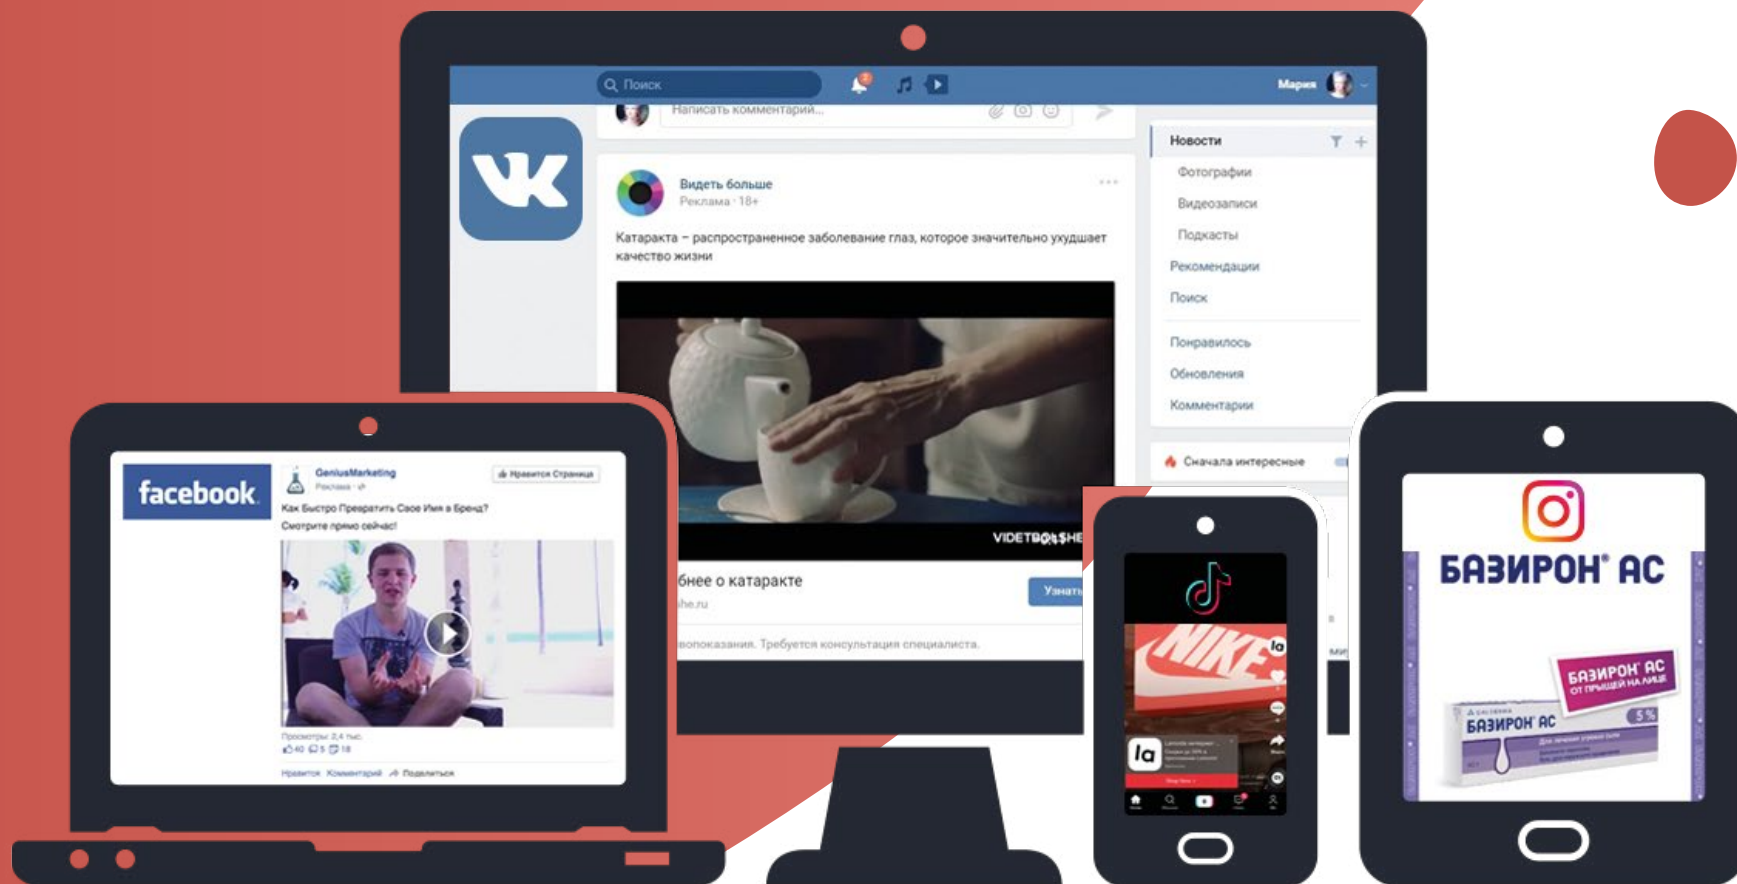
Поиск

Мария

Написать комментарий...

Видеть больше
Реклама · 18+

Катаракта – распространенное заболевание глаз, которое значительно ухудшает качество жизни

VIDETBOLSHE

бнее о катаракте
he.ru

Узнать

вопоказания. Требуется консультация специалиста.

Новости
Фотографии
Видеозаписи
Подкасты
Рекомендации
Поиск
Понравилось
Обновления
Комментарии

Сначала интересные

facebook

GeniusMarketing
Реклама

Нравится Страница

Как Быстро Превратить Свое Имя в Бренд?
Смотрите прямо сейчас!

Просмотры: 2,4 тыс.
40 5 18

Нравится Комментарий Поделиться

NIKE

la

БАЗИРОН® АС

БАЗИРОН® АС
ОТ ПРЫЩЕЙ НА ЛИЦЕ

БАЗИРОН® АС
5 %